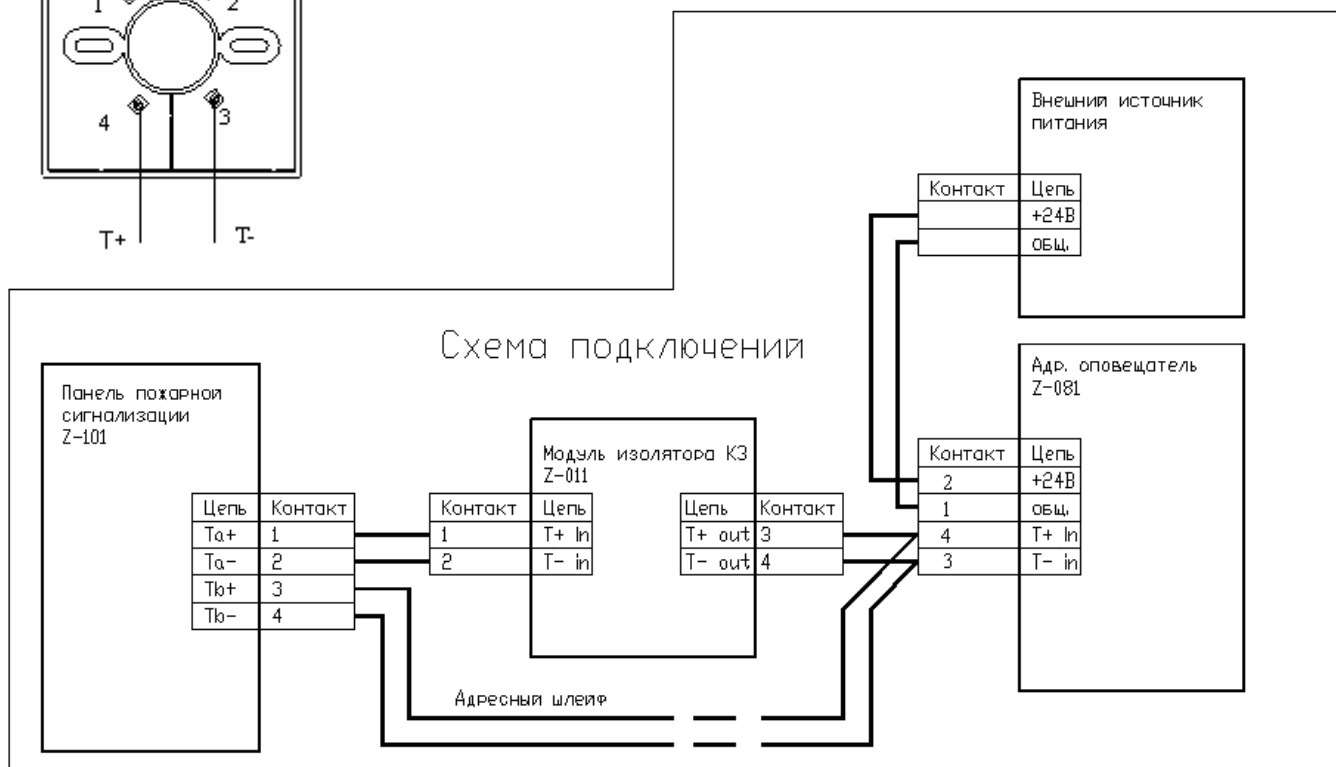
1
2
4
3
T+
T-

Внешний источник питания

| Контакт | Цепь |
|---|---|
| | +24В |
| | общ. |

Схема подключений

Панель пожарной сигнализации Z-101

| Цепь | Контакт |
|---|---|
| Ta+ | 1 |
| Ta- | 2 |
| Tb+ | 3 |
| Tb- | 4 |

Модуль изолятора КЗ Z-011

| Контакт | Цепь |
|---|---|
| 1 | T+ In |
| 2 | T- in |

| Цепь | Контакт |
|---|---|
| T+ out | 3 |
| T- out | 4 |

Адр. оповещатель Z-081

| Контакт | Цепь |
|---|---|
| 2 | +24В |
| 1 | общ. |
| 4 | T+ In |
| 3 | T- in |

Адресный шлейф